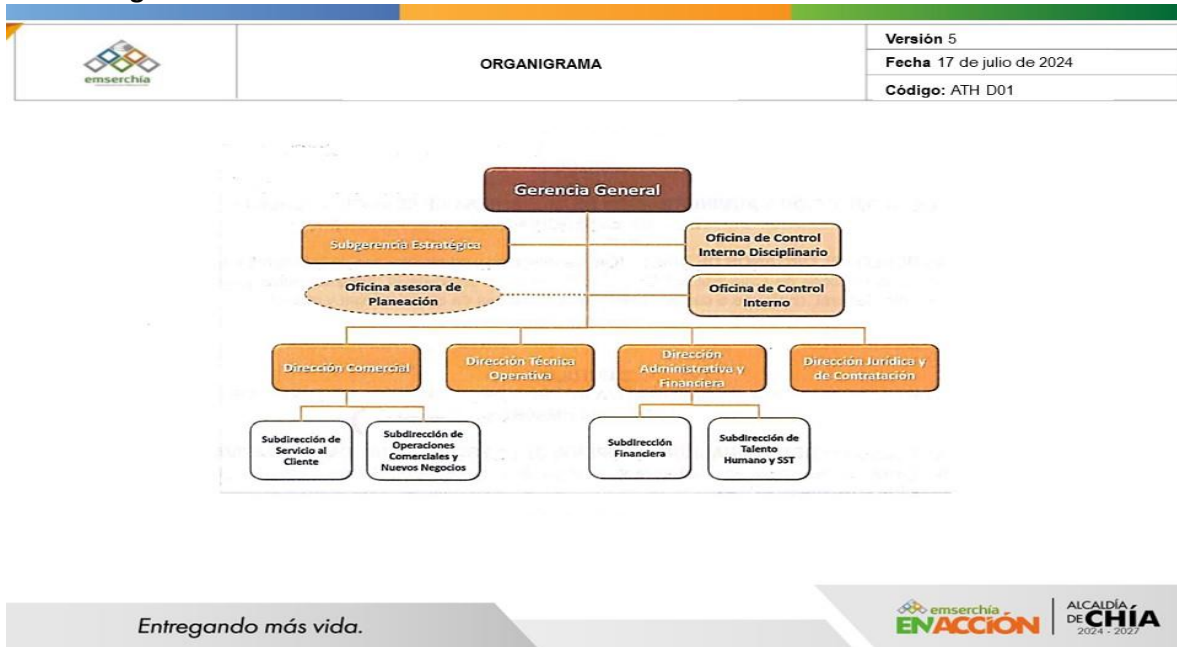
emserchía

ORGANIGRAMA

Versión 5
Fecha 17 de julio de 2024
Código: ATH D01

Gerencia General

Subgerencia Estratégica

Oficina de Control Interno Disciplinario

Oficina asesora de Planeación

Oficina de Control Interno

Dirección Comercial

Dirección Técnica Operativa

Dirección Administrativa y Financiera

Dirección Jurídica y de Contratación

Subdirección de Servicio al Cliente

Subdirección de Operaciones Comerciales y Nuevos Negocios

Subdirección Financiera

Subdirección de Talento Humano y SST

Entregando más vida.

emserchía EN ACCIÓN

ALCALDÍA DE CHÍA 2024 - 2027